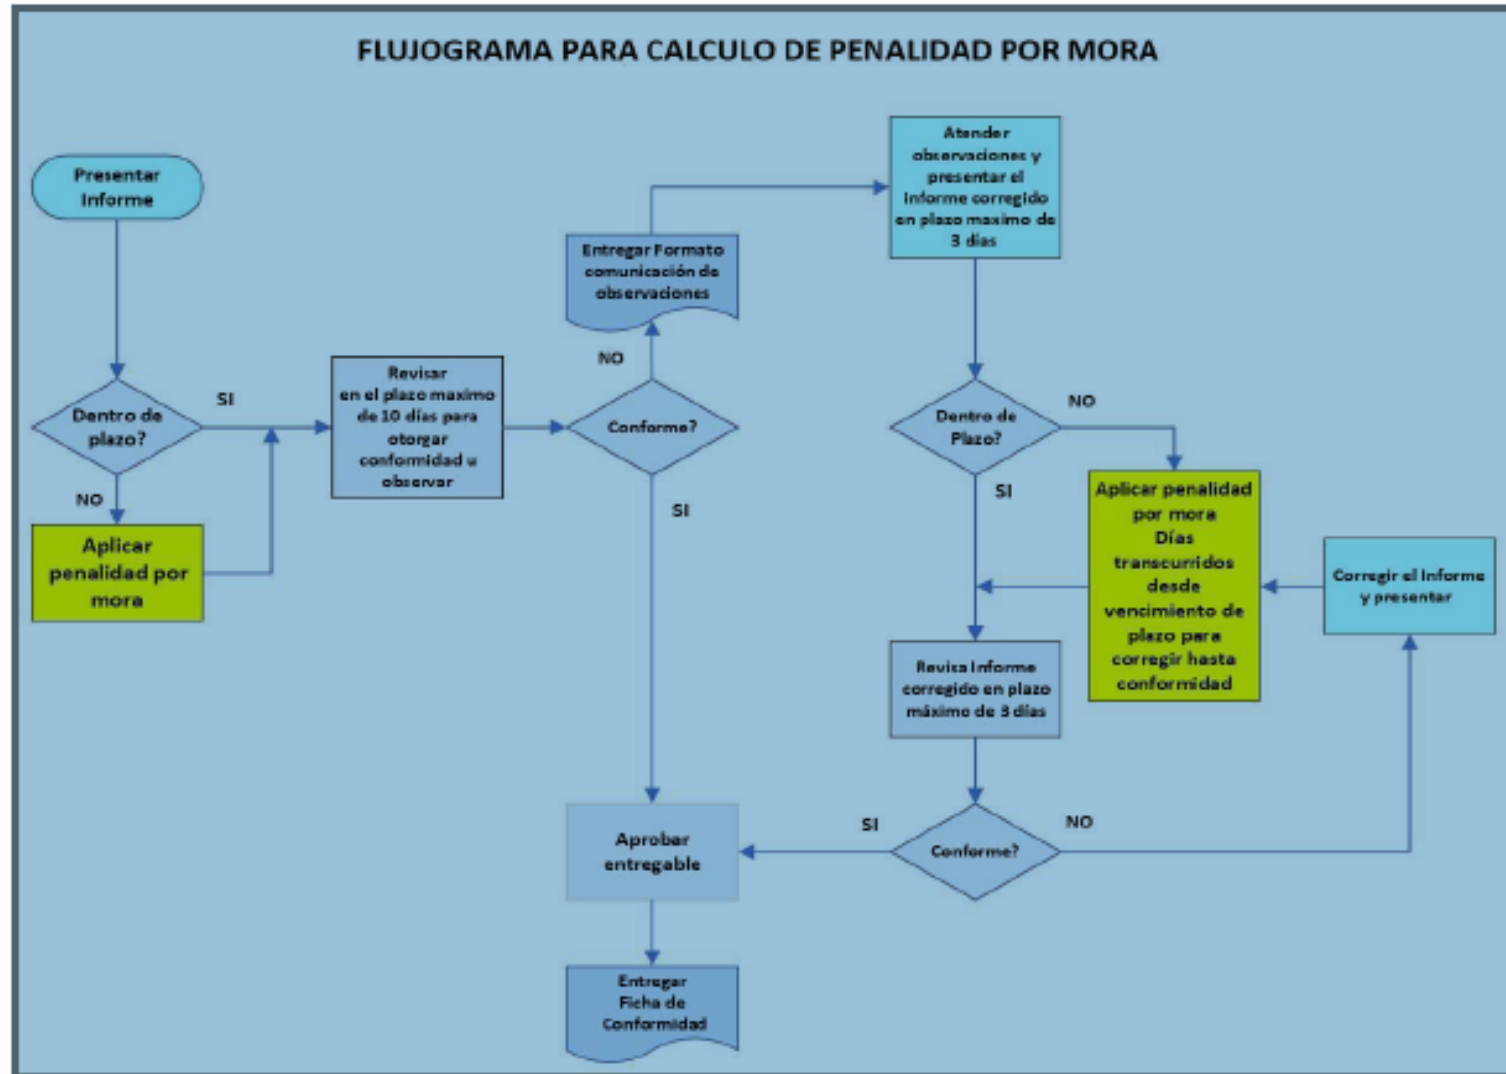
FLUJOGRAMA PARA CALCULO DE PENALIDAD POR MORA

Presentar Informe

Dentro de plazo?

SI

NO

Aplicar penalidad por mora

Revisar en el plazo maximo de 10 días para otorgar conformidad u observar

Conforme?

NO

Entregar Formato comunicación de observaciones

Atender observaciones y presentar el informe corregido en plazo maximo de 3 dias

Dentro de Plazo?

NO

SI

Aplicar penalidad por mora Días transcurridos desde vencimiento de plazo para corregir hasta conformidad

Corregir el Informe y presentar

Revisa Informe corregido en plazo máximo de 3 dias

SI

Conforme?

SI

NO

Aprobar entregable

Entregar Ficha de Conformidad